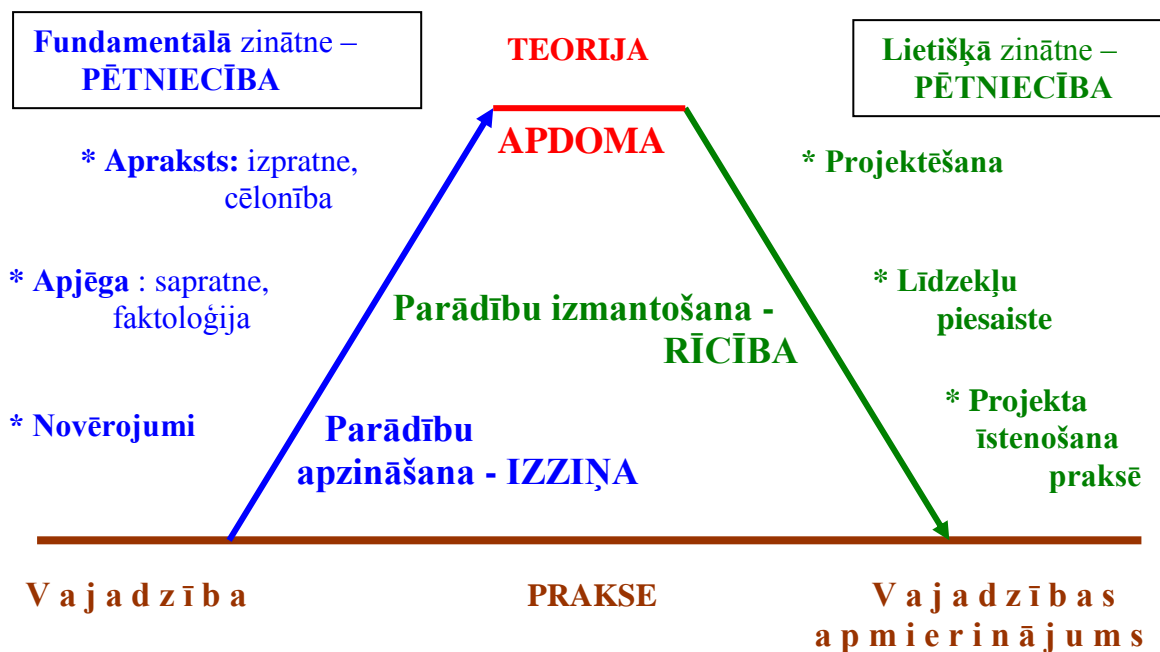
Fundamentālā zinātne – PĒTNIECĪBA

TEORIJA

APDOMA

Lietišķā zinātne – PĒTNIECĪBA

* Apraksts: izpratne, cēlonība

* Apjēga : sapratne, faktoloģija

* Novērojumi

Parādību izmantošana - RĪCĪBA

Parādību apzināšana - IZZIŅA

* Projektēšana

* Līdzekļu piesaiste

* Projekta īstenošana praksē

Vajadzība

PRAKSE

Vajadzības apmierinājums